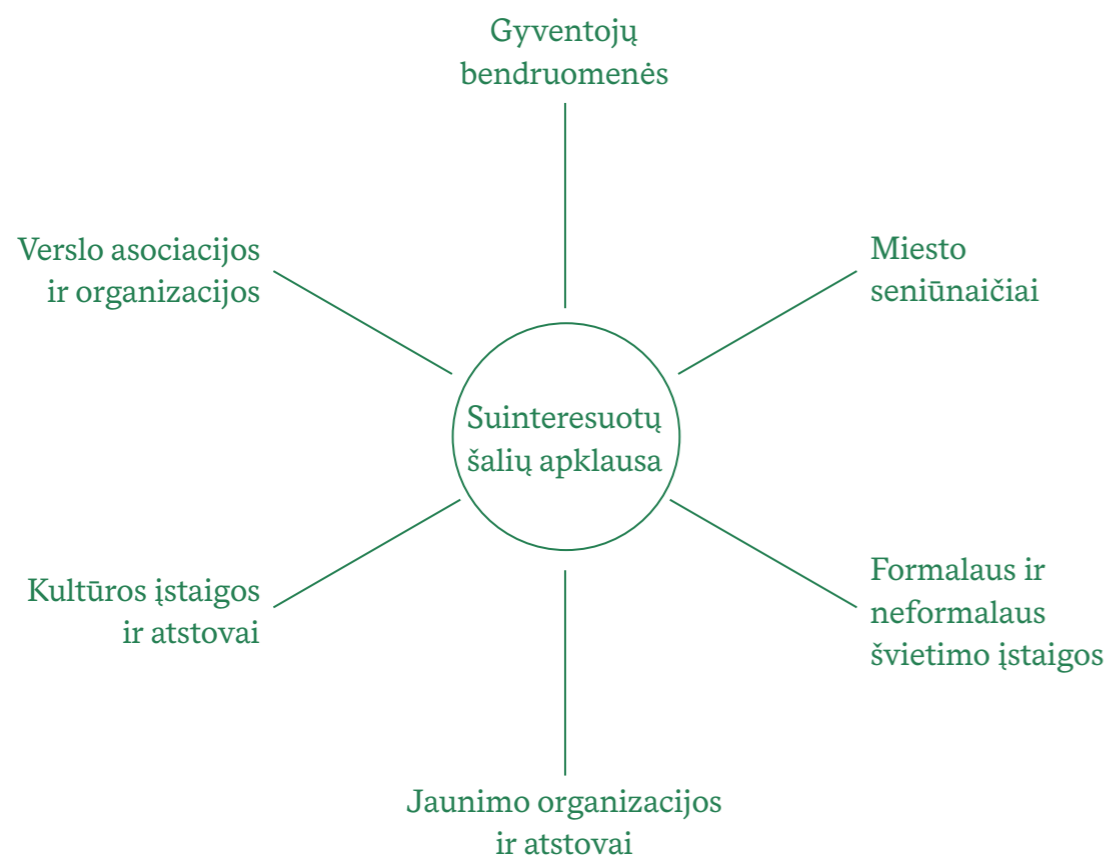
Gyventojų bendruomenės

Verslo asociacijos ir organizacijos

Miesto seniūnaičiai

Suinteresuotų šalių apklausa

Kultūros įstaigos ir atstovai

Formalaus ir neformalaus švietimo įstaigos

Jaunimo organizacijos ir atstovai